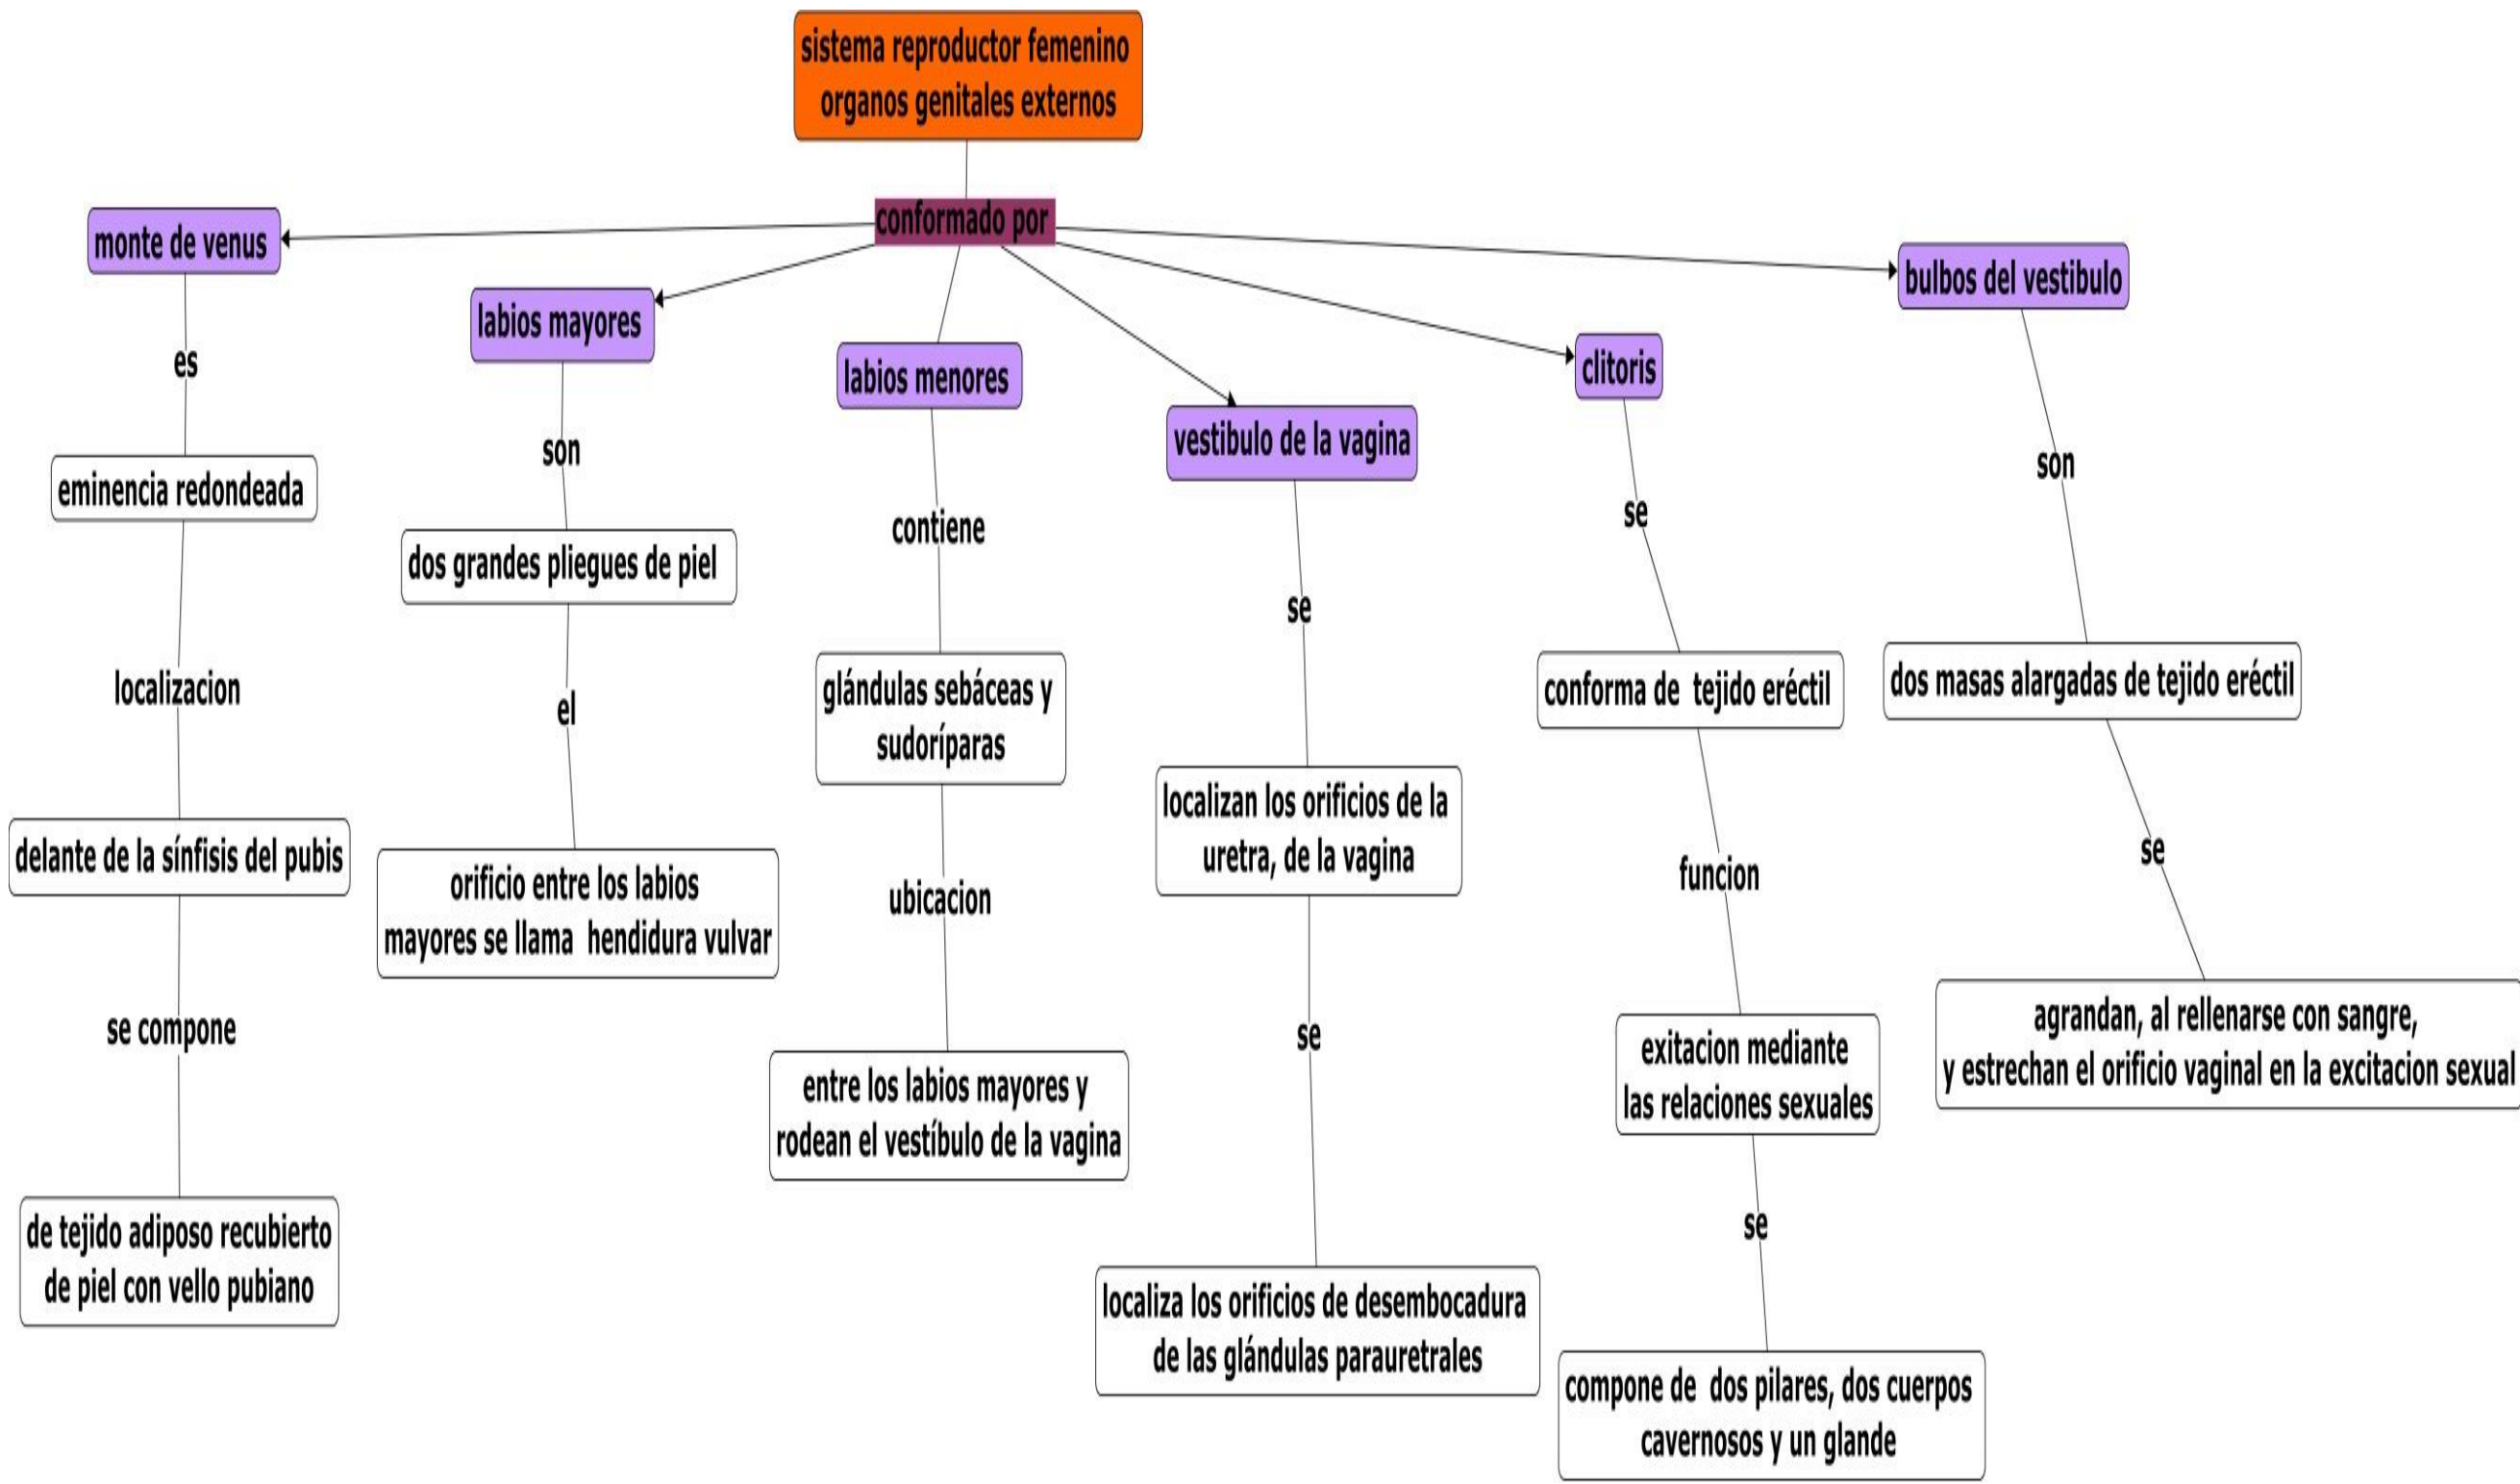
sistema reproductor femenino
organos genitales externos

conformado por

monte de venus

es

eminencia redondeada

localizacion

delante de la sínfisis del pubis

se compone

de tejido adiposo recubierto de piel con vello pubiano

labios mayores

son

dos grandes pliegues de piel

el

orificio entre los labios mayores se llama hendidura vulvar

labios menores

contiene

glándulas sebáceas y sudoríparas

ubicacion

entre los labios mayores y rodean el vestíbulo de la vagina

vestibulo de la vagina

se

localizan los orificios de la uretra, de la vagina

se

localiza los orificios de desembocadura de las glándulas parauretrales

clitoris

se

conforma de tejido eréctil

funcion

exitacion mediante las relaciones sexuales

se

compone de dos pilares, dos cuerpos cavernosos y un glande

bulbos del vestibulo

son

dos masas alargadas de tejido eréctil

se

agrandan, al rellenarse con sangre,
y estrechan el orificio vaginal en la excitacion sexual